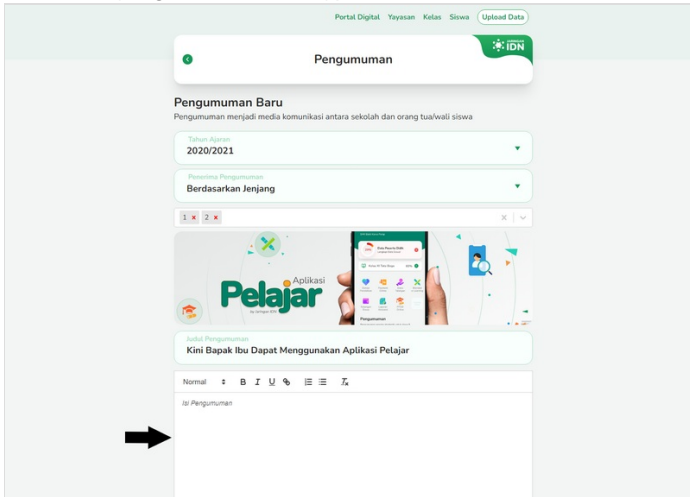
Portal Digital Yayasan Kelas Siswa Upload Data

IDN

Pengumuman

Pengumuman Baru

Pengumuman menjadi media komunikasi antara sekolah dan orang tua/wali siswa

Tahun Ajaran
2020/2021

Penerima Pengumuman
Berdasarkan Jenjang

1 × 2 ×

Aplikasi
Pelajar

Pengumuman

Judul Pengumuman
Kini Bapak Ibu Dapat Menggunakan Aplikasi Pelajar

Normal B I U

Isi Pengumuman